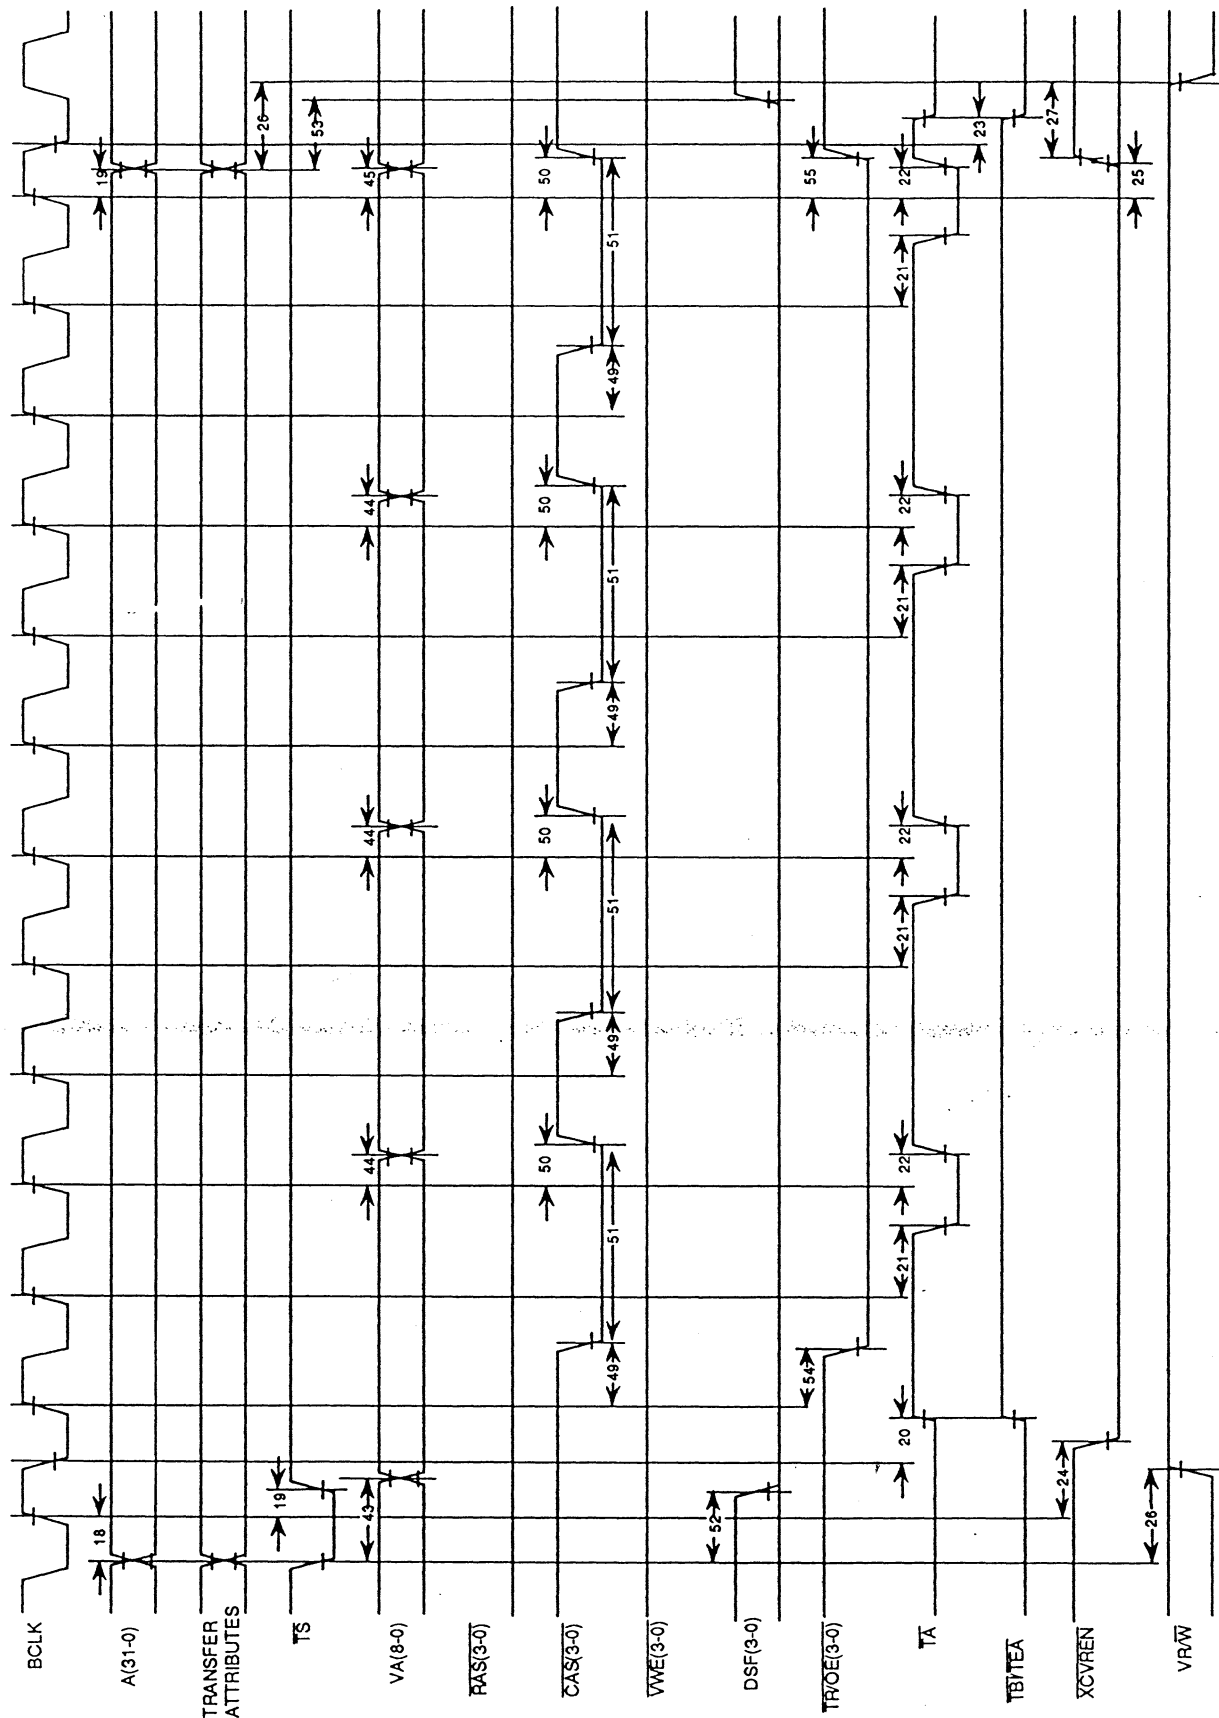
BCLK

A(31-0)

TRANSFER ATTRIBUTES

$\overline{TS}$

VA(8-0)

$\overline{RAS(3-0)}$

$\overline{CAS(3-0)}$

$\overline{VWE(3-0)}$

DSF(3-0)

$\overline{TR/OE(3-0)}$

$\overline{TA}$

$\overline{TBI/TEA}$

$\overline{XCVREN}$

$VR/\overline{W}$

18

19

43

52

20

24

26

54

49

21

51

22

50

44

49

21

51

22

50

44

49

21

51

22

50

45

55

19

26

53

23

27

25